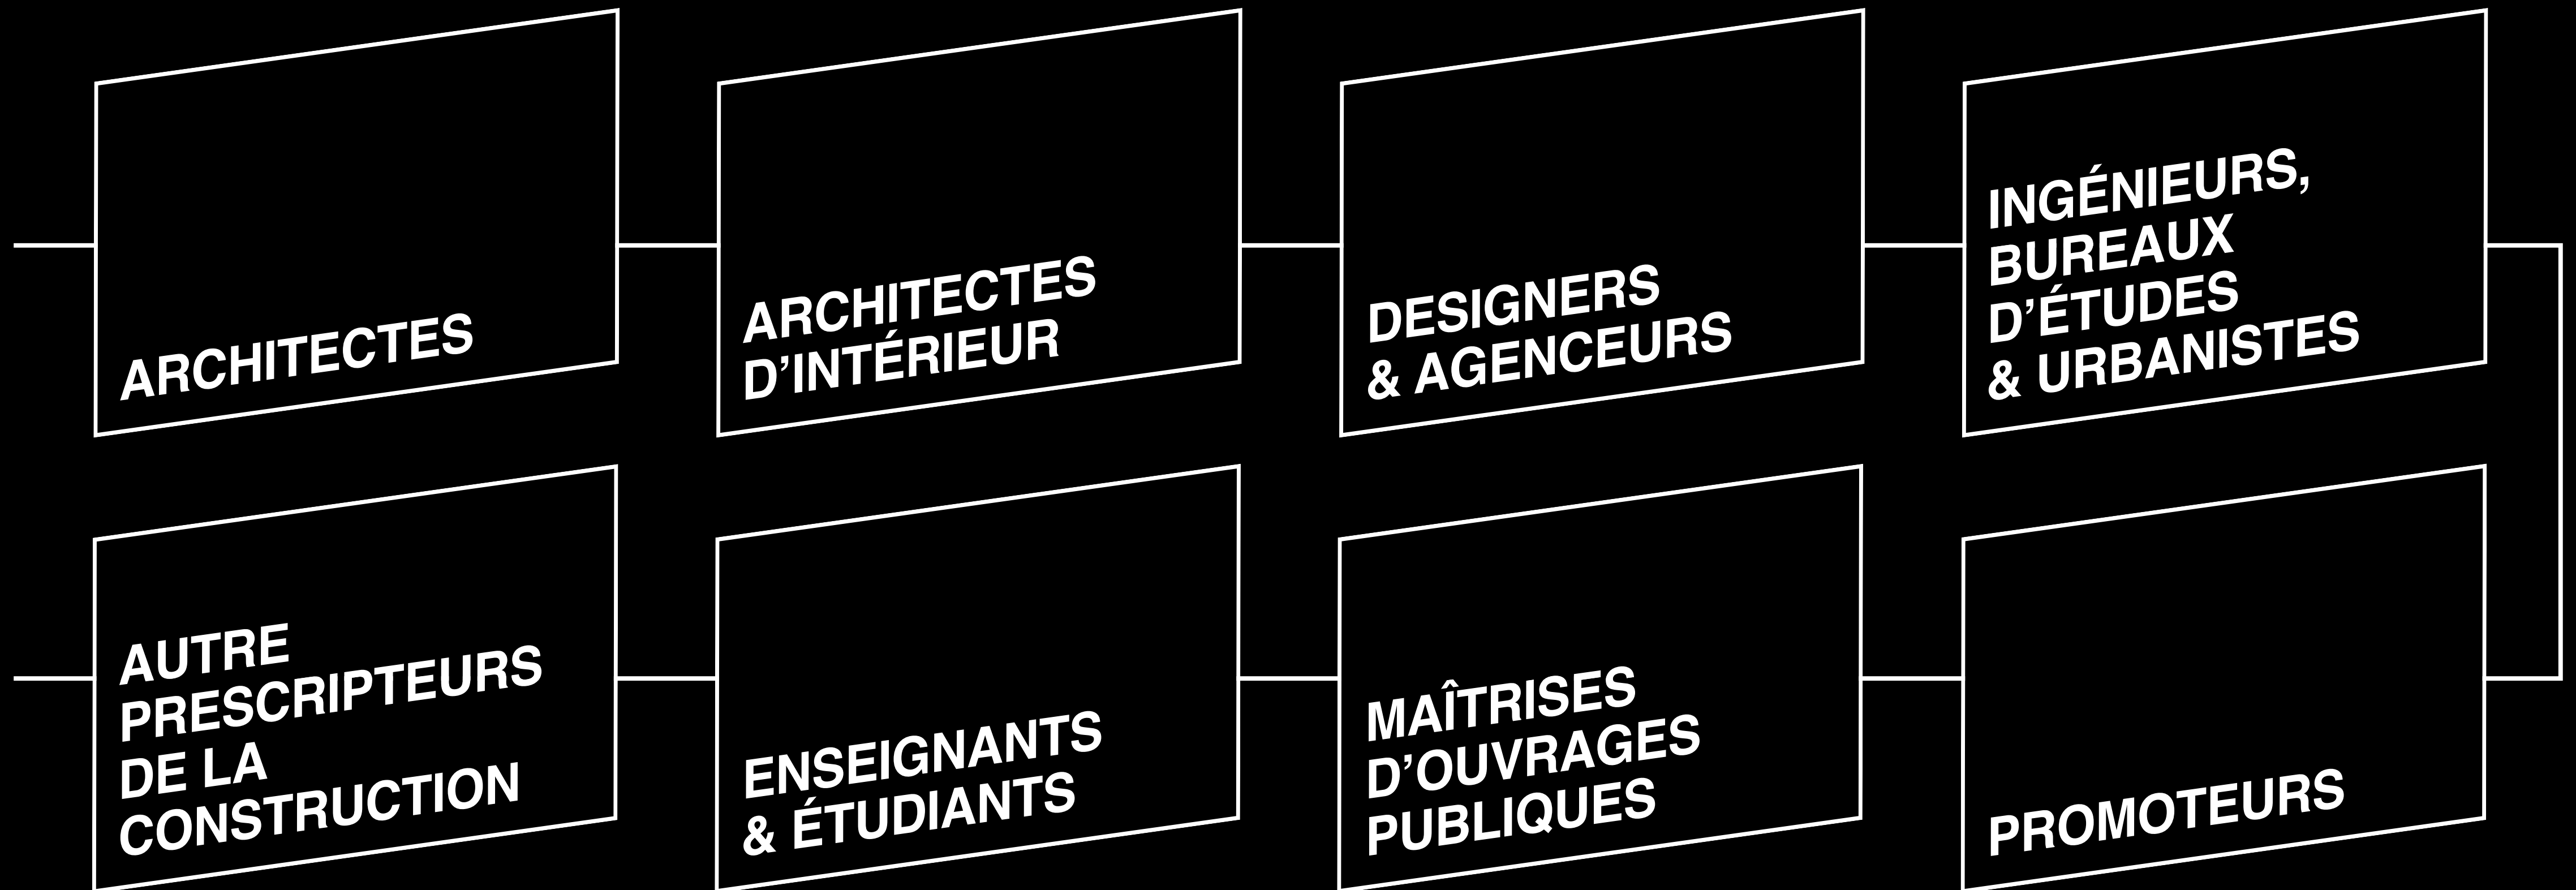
ARCHITECTES

ARCHITECTES D’INTÉRIEUR

DESIGNERS & AGENCEURS

INGÉNIEURS, BUREAUX D’ÉTUDES & URBANISTES

AUTRE PRESCRIPTEURS DE LA CONSTRUCTION

ENSEIGNANTS & ÉTUDIANTS

MAÎTRISES D’OUVRAGES PUBLIQUES

PROMOTEURS